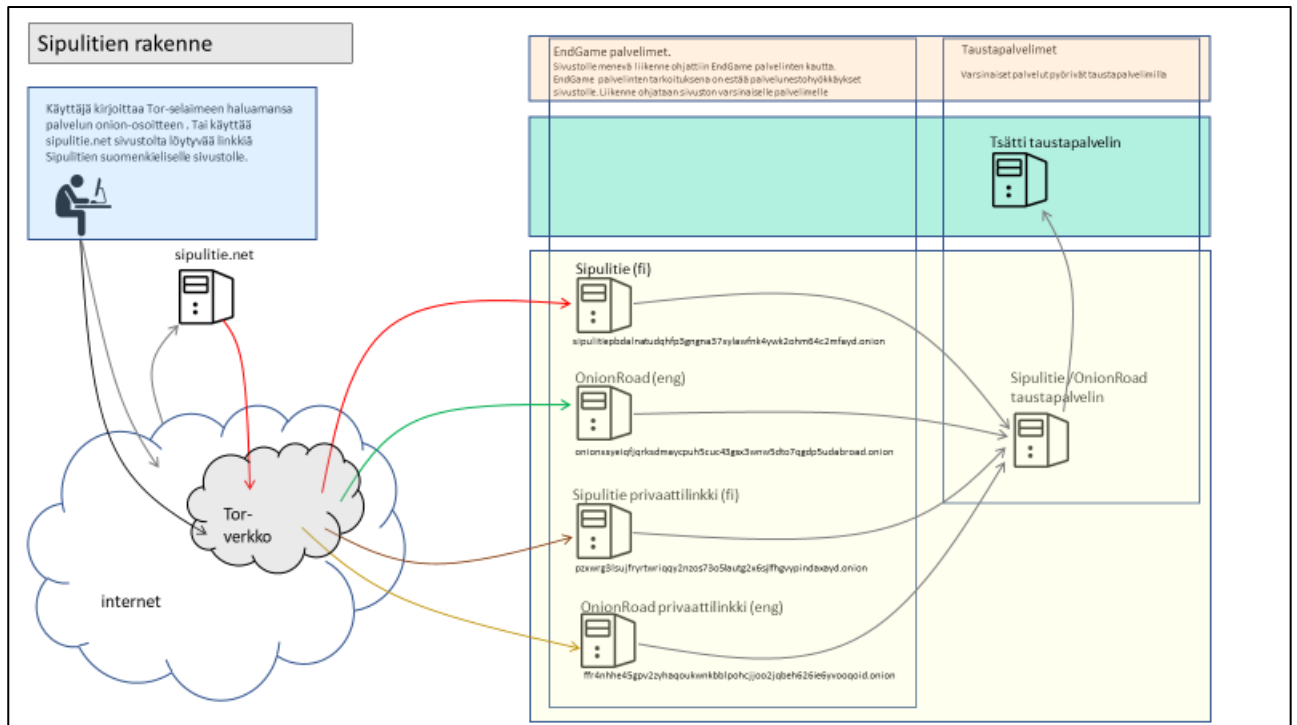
Sipulitien rakenne

Käyttäjä kirjoittaa Tor-selaimeen haluamansa palvelun onion-osoitteen . Tai käyttää sipulitie.net sivustolta löytyvää linkkiä Sipulitien suomenkieliselle sivustolle.

sipulitie.net

Tor-verkko

internet

EndGame palvelimet.
Sivustolle menevä liikenne ohjattiin EndGame palvelinten kautta. EndGame palvelinten tarkoituksena on estää palvelunestohyökkäykset sivustolle. Liikenne ohjataan sivuston varsinaiselle palvelimelle

Taustapalvelimet
Varsinaiset palvelut pyörivät taustapalvelimilla

Tsätti taustapalvelin

Sipulitie (fi)
sipulitiepbdalnatudqhfp3gngna37xylawfmk4ywk2ohm64c2mfeyd.onion

OnionRoad (eng)
onionxsyeiqfjqrksdmeycpuh5cuc43gsx3wnw5dto7qgdp5udabroad.onion

Sipulitie privaattilinkki (fi)
pzxwrg3isujfryrtwriqgy2nzos73o5lautg2x6sjfhgvypindaxayd.onion

OnionRoad privaattilinkki (eng)
ffr4nhhe45gpv2zyhaqoukwnkbblpohcjjoo2jqbeh626ie6yvooqoid.onion

Sipulitie /OnionRoad taustapalvelin